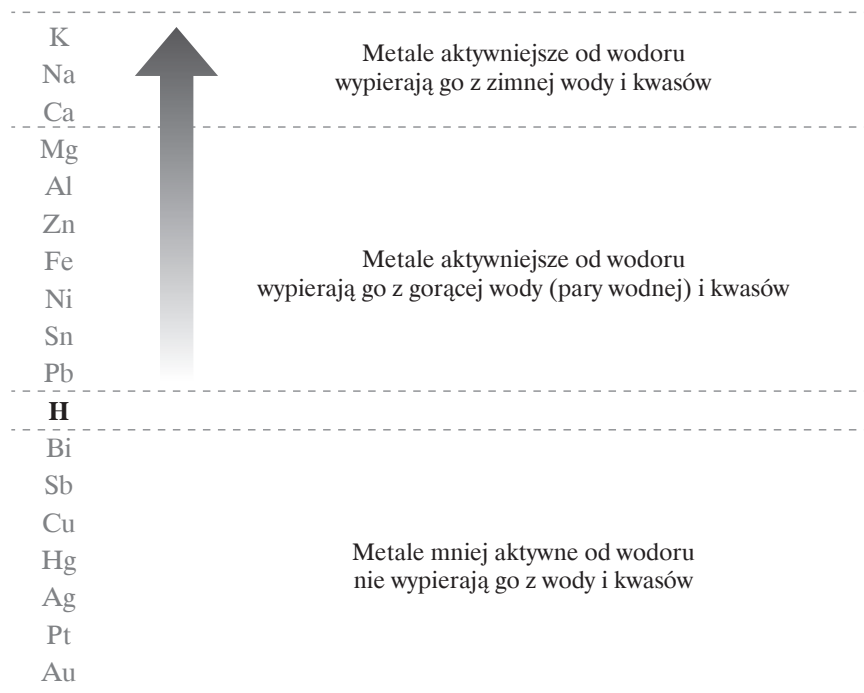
K
Na
Ca

Metale aktywniejsze od wodoru wypierają go z zimnej wody i kwasów

Mg
Al
Zn
Fe
Ni
Sn
Pb

Metale aktywniejsze od wodoru wypierają go z gorącej wody (pary wodnej) i kwasów

**H**

Bi
Sb
Cu
Hg
Ag
Pt
Au

Metale mniej aktywne od wodoru nie wypierają go z wody i kwasów